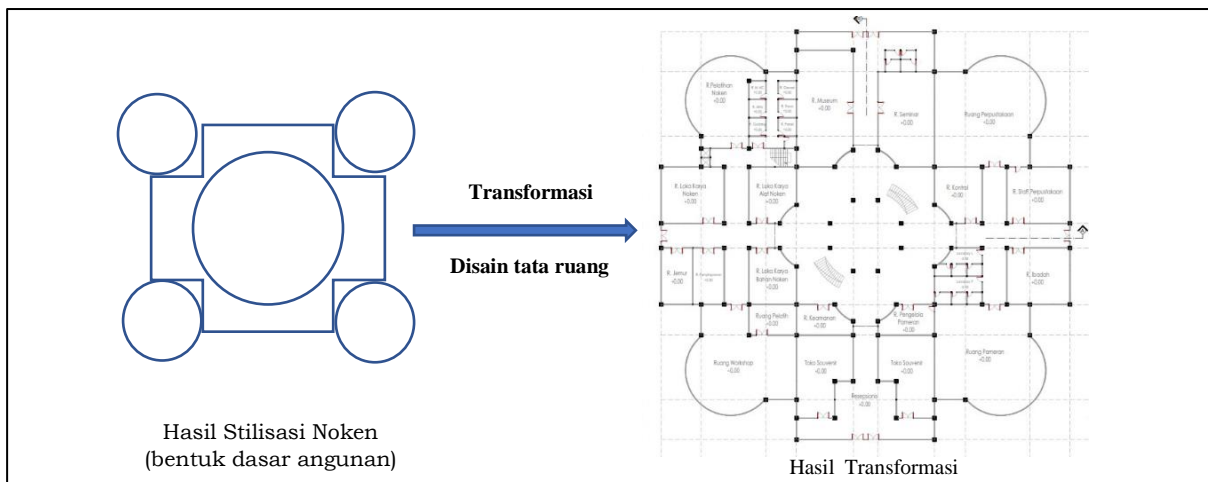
Transformasi

Disain tata ruang

Hasil Stilisasi Noken
(bentuk dasar angunan)

R. Pelatihan Noken ±0.00

R. Museum ±0.00

R. Seminar ±0.00

Ruang Perpustakaan

R. Loka Karya Noken ±0.00

R. Loka Karya Alat Noken ±0.00

R. Kontrol ±0.00

R. Staff Perpustakaan ±0.00

R. Jemur ±0.00

R. Loka Karya Bahan Noken ±0.00

R. Ibadah ±0.00

Ruang Peralatan ±0.00

R. Keamanan ±0.00

R. Pengelola Pameran ±0.00

Ruang Workshop ±0.00

Toko Souvenir ±0.00

Toko Souvenir ±0.00

Ruang Pameran ±0.00

Resepsionis ±0.00

Hasil Transformasi